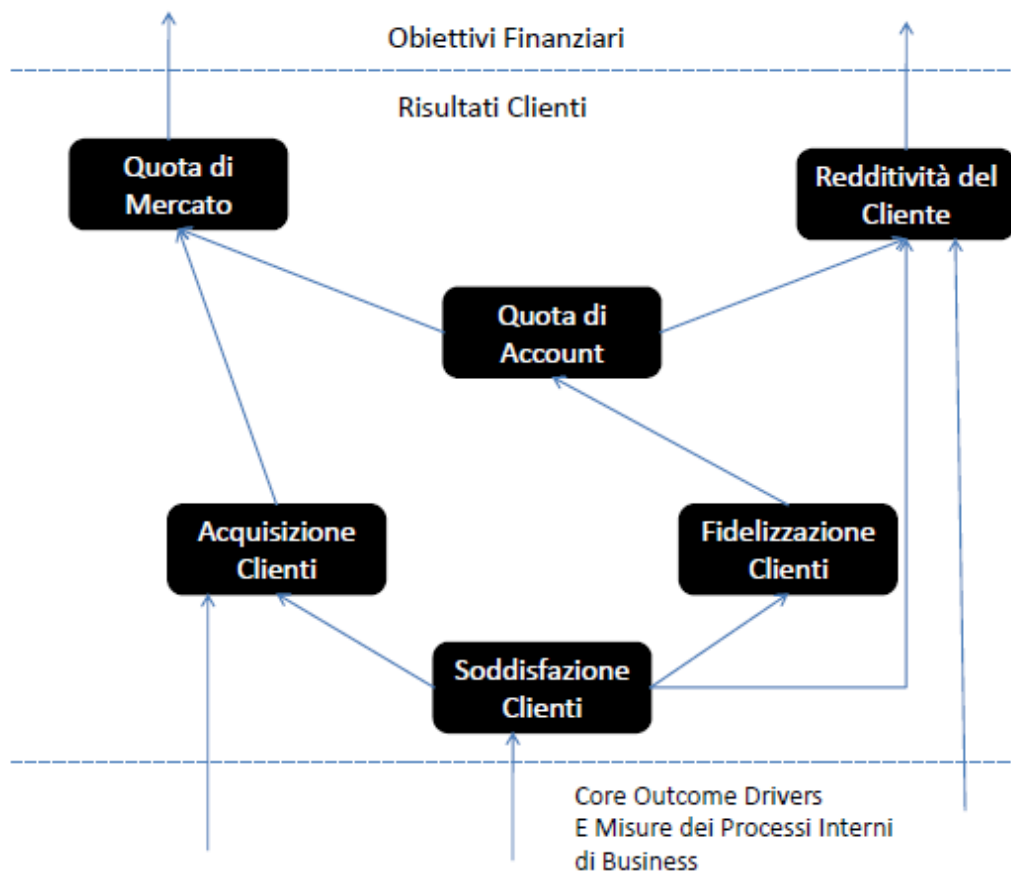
Obiettivi Finanziari

Risultati Clienti

Quota di Mercato

Redditività del Cliente

Quota di Account

Acquisizione Clienti

Fidelizzazione Clienti

Soddisfazione Clienti

Core Outcome Drivers
E Misure dei Processi Interni di Business